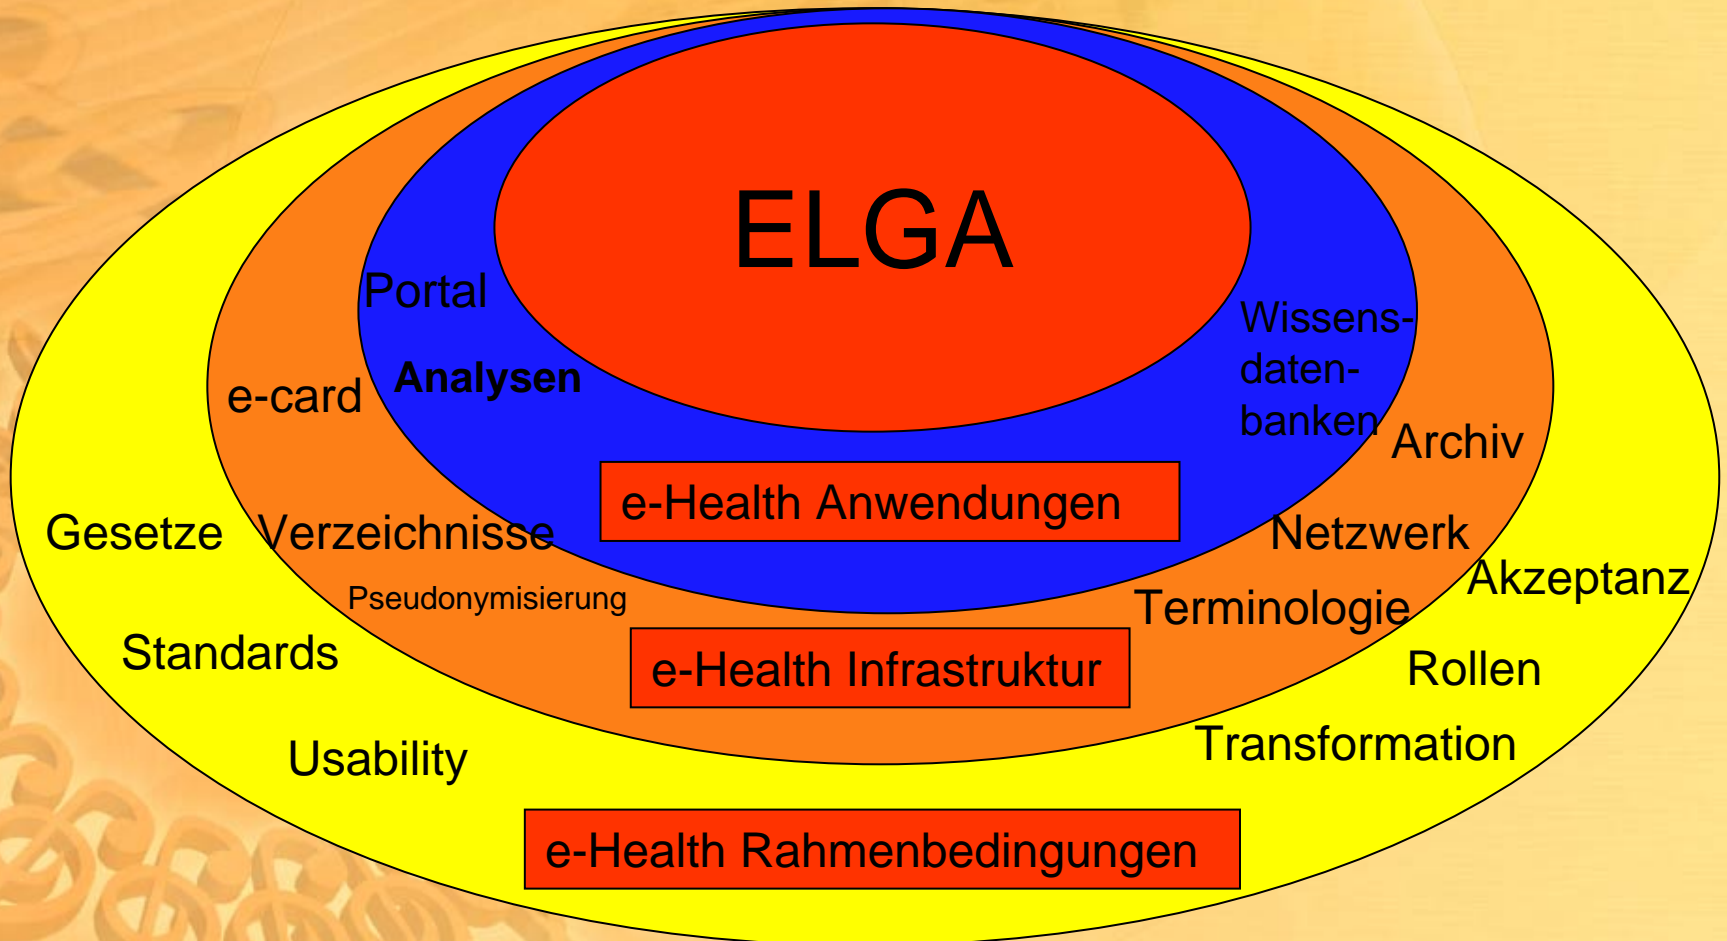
ELGA

Portal

Analysen

Wissensdatenbanken

e-card

Archiv

e-Health Anwendungen

Gesetze

Verzeichnisse

Netzwerk

Akzeptanz

Pseudonymisierung

Terminologie

Standards

e-Health Infrastruktur

Rollen

Usability

Transformation

e-Health Rahmenbedingungen